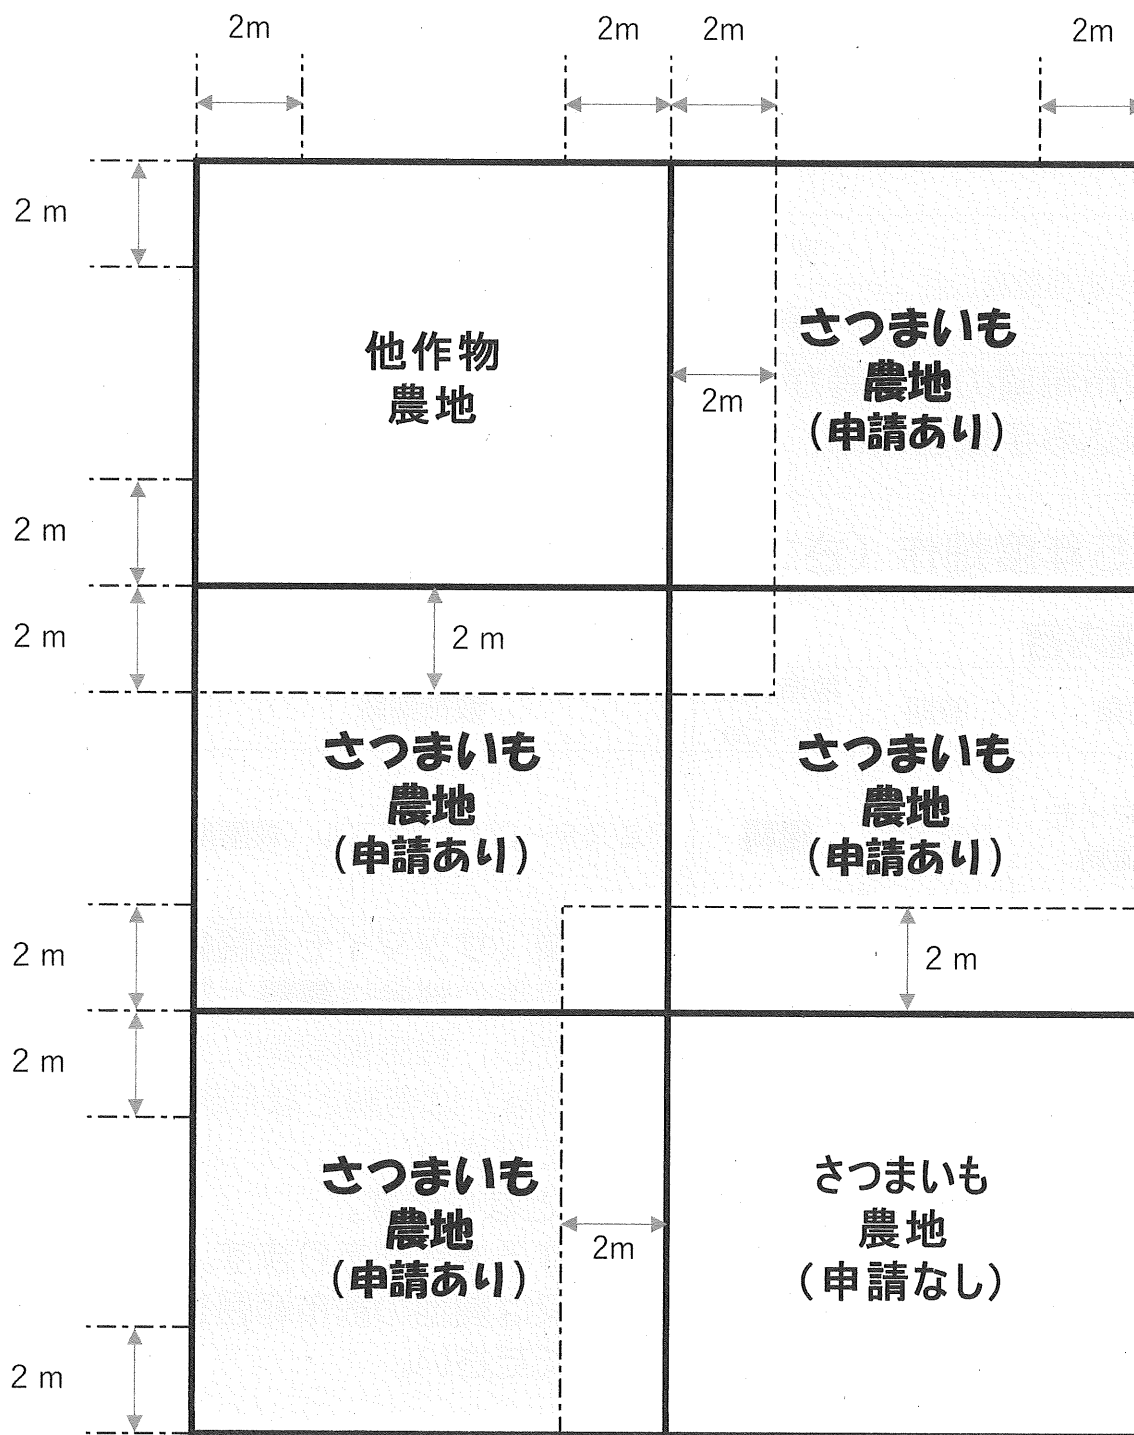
2m

2m

2m

2m

2 m

他作物
農地

さつまいも
農地
（申請あり）

2m

2 m

2 m

2 m

さつまいも
農地
（申請あり）

さつまいも
農地
（申請あり）

2 m

2 m

2 m

さつまいも
農地
（申請あり）

2m

さつまいも
農地
（申請なし）

2 m